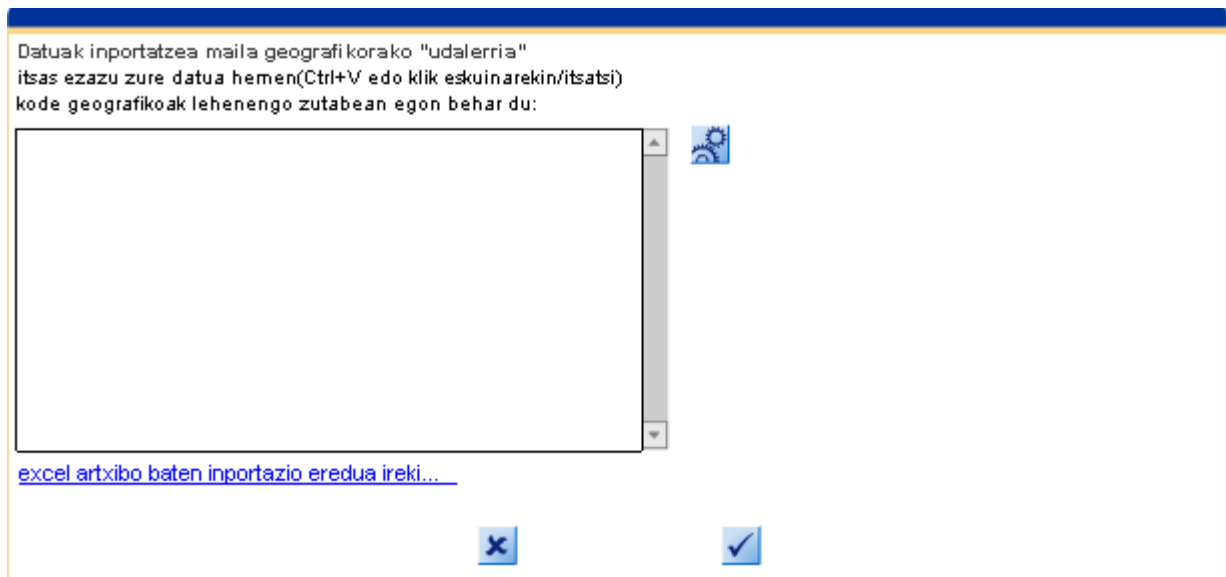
Datuak inportatzea maila geografikorako "udalerria"
itsas ezazu zure datua hemen(Ctrl+V edo klik eskuinarekin/itsatsi)
kode geografikoak lehenengo zutabean egon behar du:

excel artxibo baten inportazio eredua ireki...